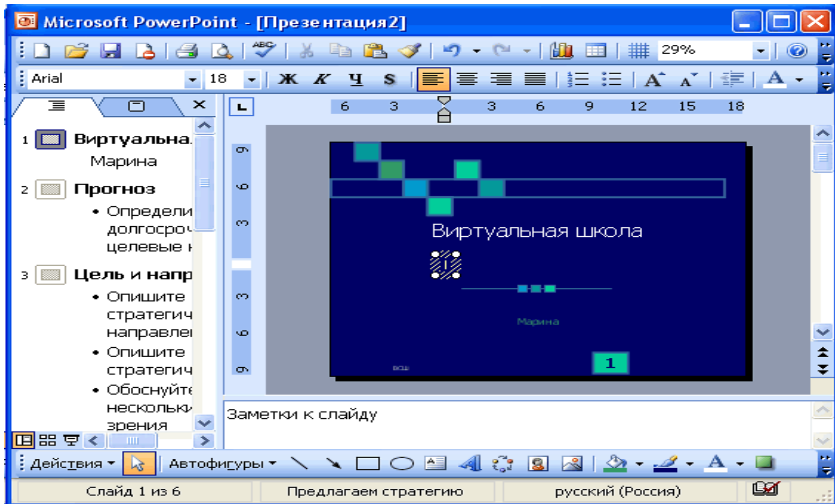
Microsoft PowerPoint - [Презентация2]

29%

Arial 18 Ж К Ч S

6 3 3 6 9 12 15 18

1 Виртуальна
Марина
2 Прогноз
• Определи долгосроч целевые н
3 Цель и напр
• Опишите стратегич направлен
• Опишите стратегич
• Обоснуйте нескольки зрения

Виртуальная школа

Марина

1

Заметки к слайду

Действия ▾ Автофигуры ▾

Слайд 1 из 6 Предлагаем стратегию русский (Россия)